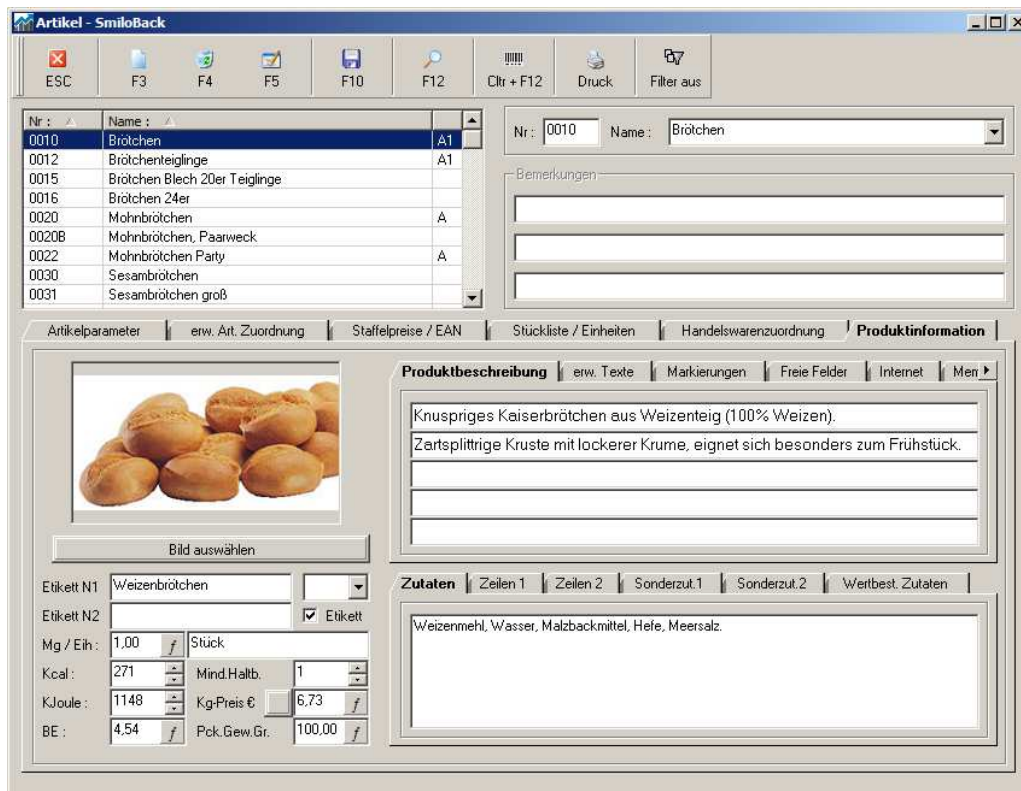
Artikel - SmiloBack

ESC F3 F4 F5 F10 F12 Cltr + F12 Druck Filter aus

| Nr : | Name : | |
|---|---|---|
| 0010 | Brötchen | A1 |
| 0012 | Brötchenteiglinge | A1 |
| 0015 | Brötchen Blech 20er Teiglinge | |
| 0016 | Brötchen 24er | |
| 0020 | Mohnbrötchen | A |
| 0020B | Mohnbrötchen, Paarweck | |
| 0022 | Mohnbrötchen Party | A |
| 0030 | Sesambrötchen | |
| 0031 | Sesambrötchen groß | |

Nr : 0010 Name : Brötchen

Bemerkungen

Artikelparameter | erw. Art. Zuordnung | Staffelpreise / EAN | Stückliste / Einheiten | Handelswarenzuordnung | Produktinformation

Produktbeschreibung | erw. Texte | Markierungen | Freie Felder | Internet | Men

Knuspriges Kaiserbrötchen aus Weizenteig (100% Weizen).

Zartsplittrige Kruste mit lockerer Krume, eignet sich besonders zum Frühstück.

Bild auswählen

Etikett N1 Weizenbrötchen

Etikett N2 Etikett

Mg / Eih : 1,00 Stück

Kcal : 271 Mind.Haltb. 1

KJoule : 1148 Kg-Preis € 6,73

BE : 4,54 Pck.Gew.Gr. 100,00

Zutaten | Zeilen 1 | Zeilen 2 | Sonderzut.1 | Sonderzut.2 | Wertbest. Zutaten

Weizenmehl, Wasser, Malzbackmittel, Hefe, Meersalz.